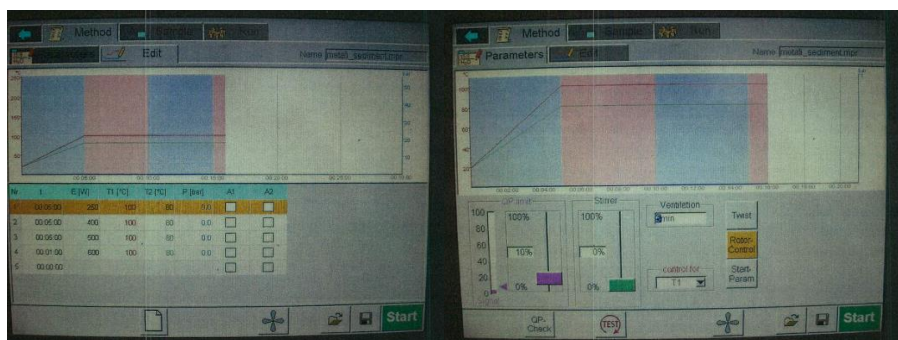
Method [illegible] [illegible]

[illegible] Edit

Name metal_sediment.mpr

| Nr | t | E [W] | T1 [°C] | T2 [°C] | P [bar] | A1 | A2 |
|---|---|---|---|---|---|---|---|
| 1 | 00:05:00 | 250 | 100 | 80 | 0.0 | | |
| 2 | 00:05:00 | 400 | 100 | 80 | 0.0 | | |
| 3 | 00:05:00 | 500 | 100 | 80 | 0.0 | | |
| 4 | 00:01:00 | 600 | 100 | 80 | 0.0 | | |
| 5 | 00:00:00 | | | | | | |

Start

Method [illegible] Run

Parameters Edit

Name metal_sediment.mpr

QP-limit

100
80
60
40
20
0

100%

10%

0%

Stirrer

100%

0%

0%

Ventilation

3 min

Twist

Rotor-Control

Start-Param

control for

T1

QP-Check

TEST

Start